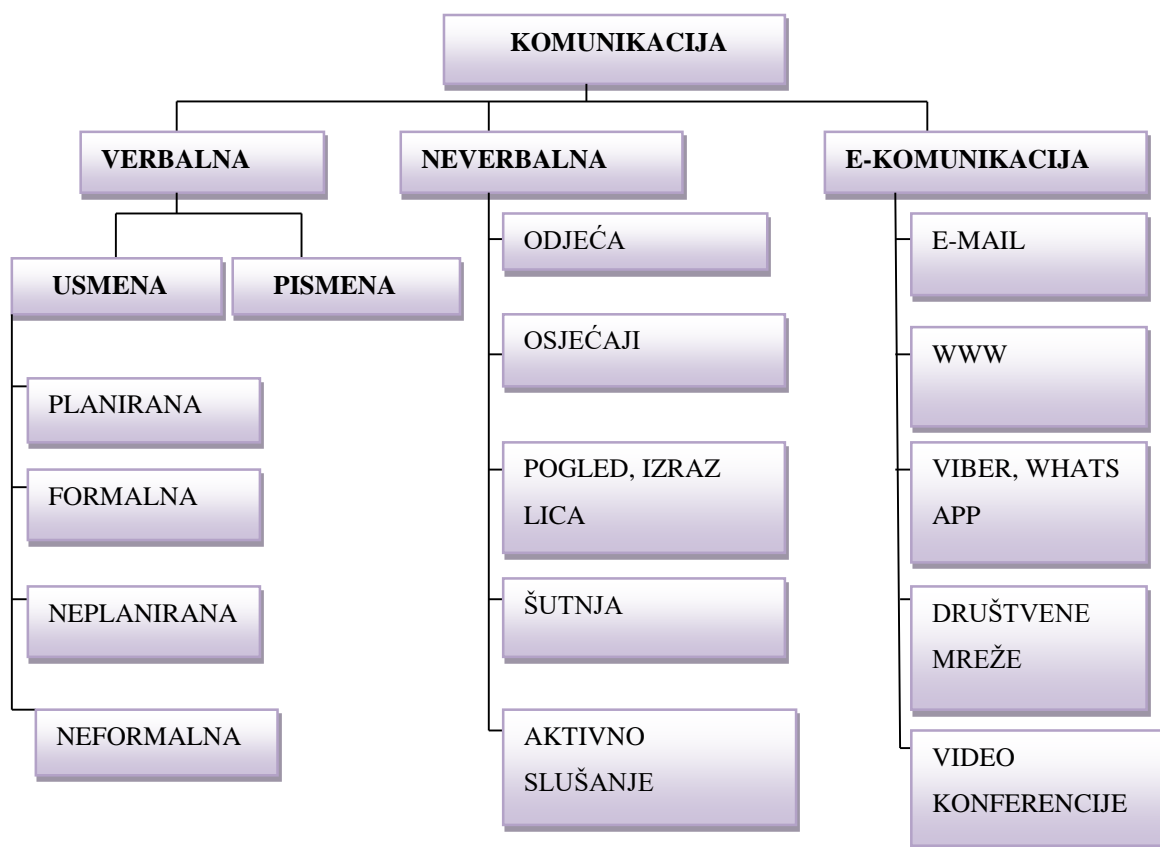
KOMUNIKACIJA

VERBALNA

USMENA

PLANIRANA

FORMALNA

NEPLANIRANA

NEFORMALNA

PISMENA

NEVERBALNA

ODJEĆA

OSJEĆAJI

POGLED, IZRAZ LICA

ŠUTNJA

AKTIVNO SLUŠANJE

E-KOMUNIKACIJA

E-MAIL

WWW

VIBER, WHATS APP

DRUŠTVENE MREŽE

VIDEO KONFERENCIJE